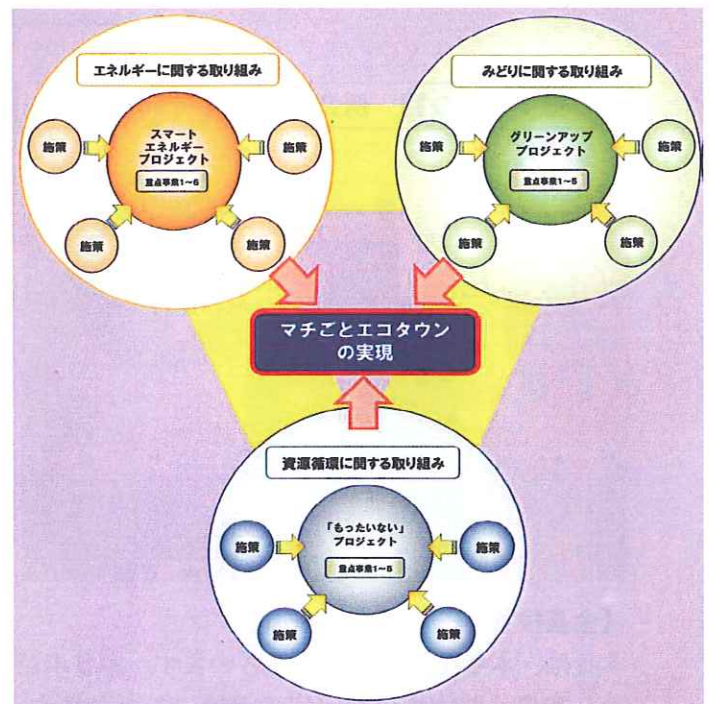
エネルギーに関する取り組み

施策

スマート
エネルギー
プロジェクト

重点事業1～6

施策

施策

施策

みどりに関する取り組み

施策

グリーンアップ
プロジェクト

重点事業1～5

施策

施策

施策

マチごとエコタウン
の実現

資源循環に関する取り組み

施策

「もったいない」
プロジェクト

重点事業1～5

施策

施策

施策